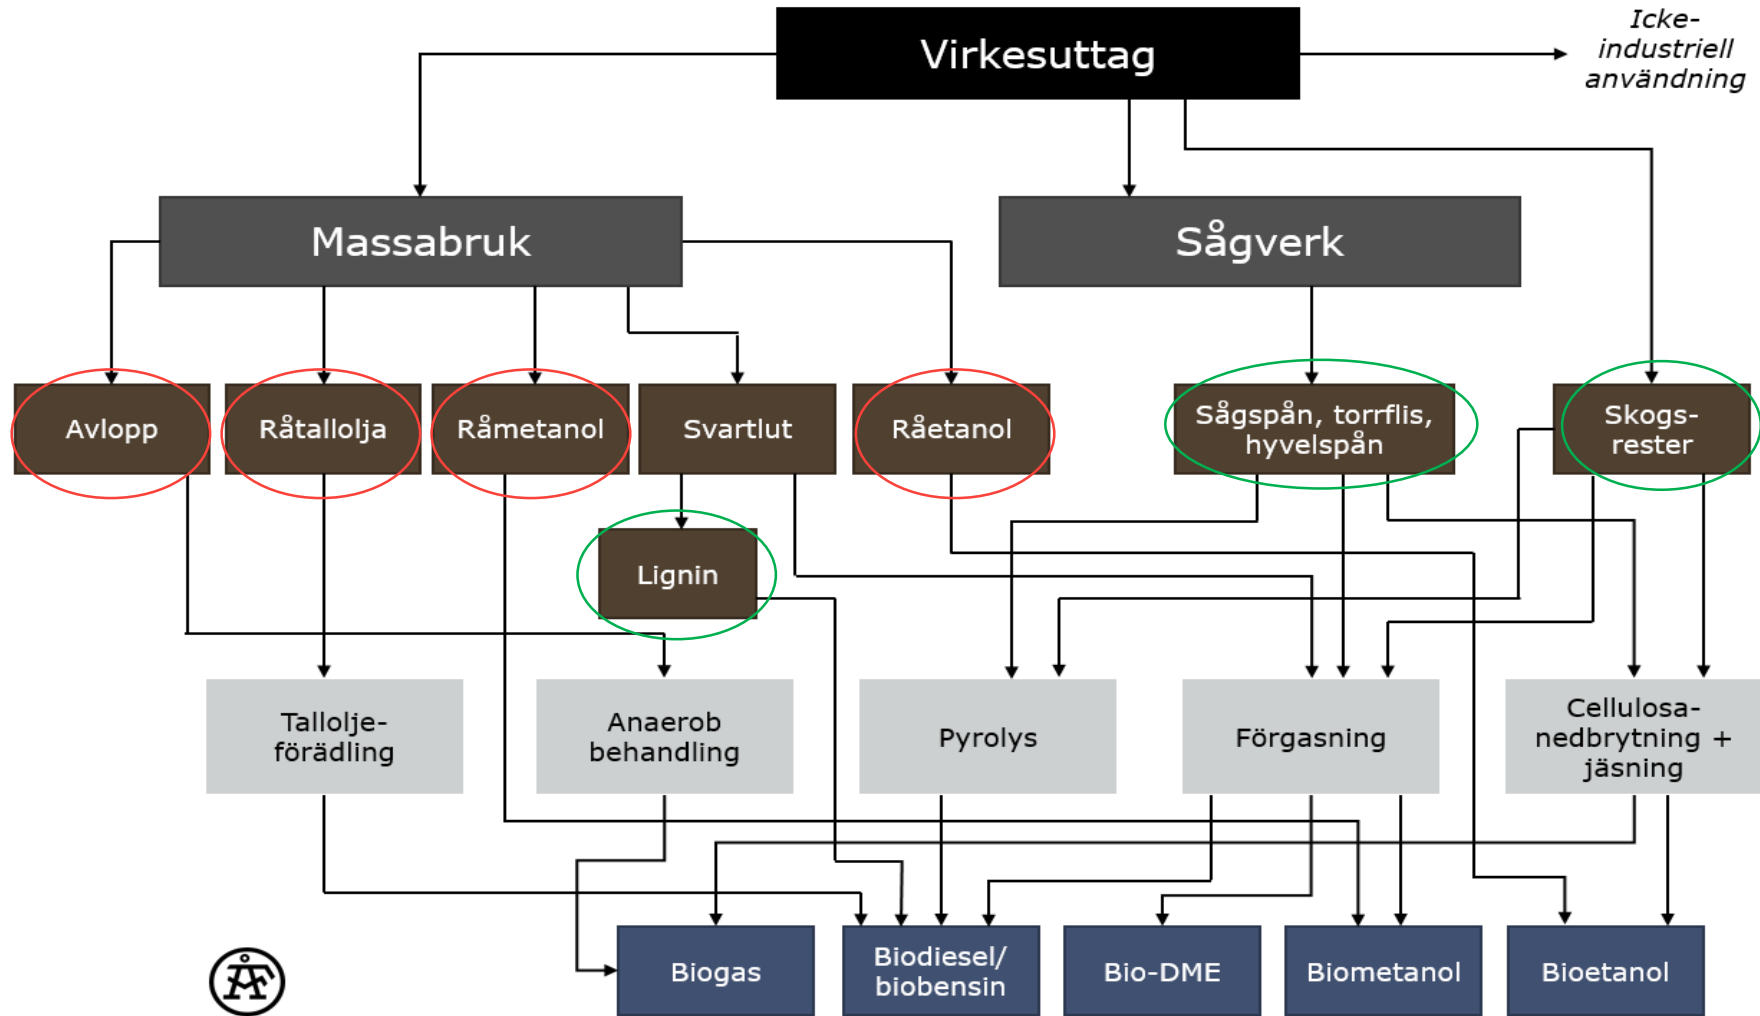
Virkesuttag

Icke-industriell användning

Massabruk

Sågverk

Avlopp

Råtallolja

Råmetanol

Svartlut

Råetanol

Sågspån, torrflis, hyvelspån

Skogs-rester

Lignin

Tallolje-förädling

Anaerob behandling

Pyrolys

Förgasning

Cellulosa-nedbrytning + jäsning

Biogas

Biodiesel/ biobensin

Bio-DME

Biometanol

Bioetanol

ÅF